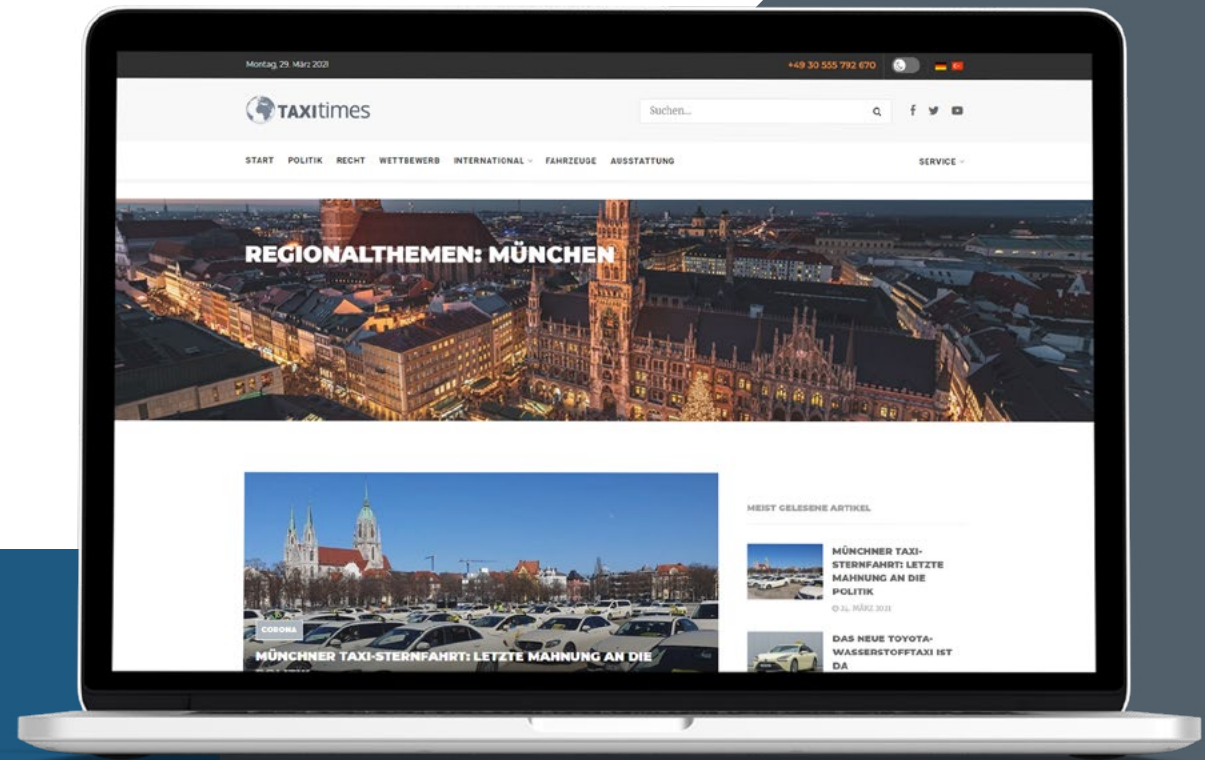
Montag, 29. März 2021

+49 30 555 792 670

TAXItimes

Suchen...

START POLITIK RECHT WETTBEWERB INTERNATIONAL FAHRZEUGE AUSSTATTUNG

SERVICE

REGIONALTHEMEN: MÜNCHEN

CORONA

MÜNCHNER TAXI-STERNFAHRT: LETZTE MAHNUNG AN DIE

MEIST GELESENE ARTIKEL

MÜNCHNER TAXI-STERNFAHRT: LETZTE MAHNUNG AN DIE POLITIK

24. MÄRZ 2021

DAS NEUE TOYOTA-WASSERSTOFFTAXI IST DA